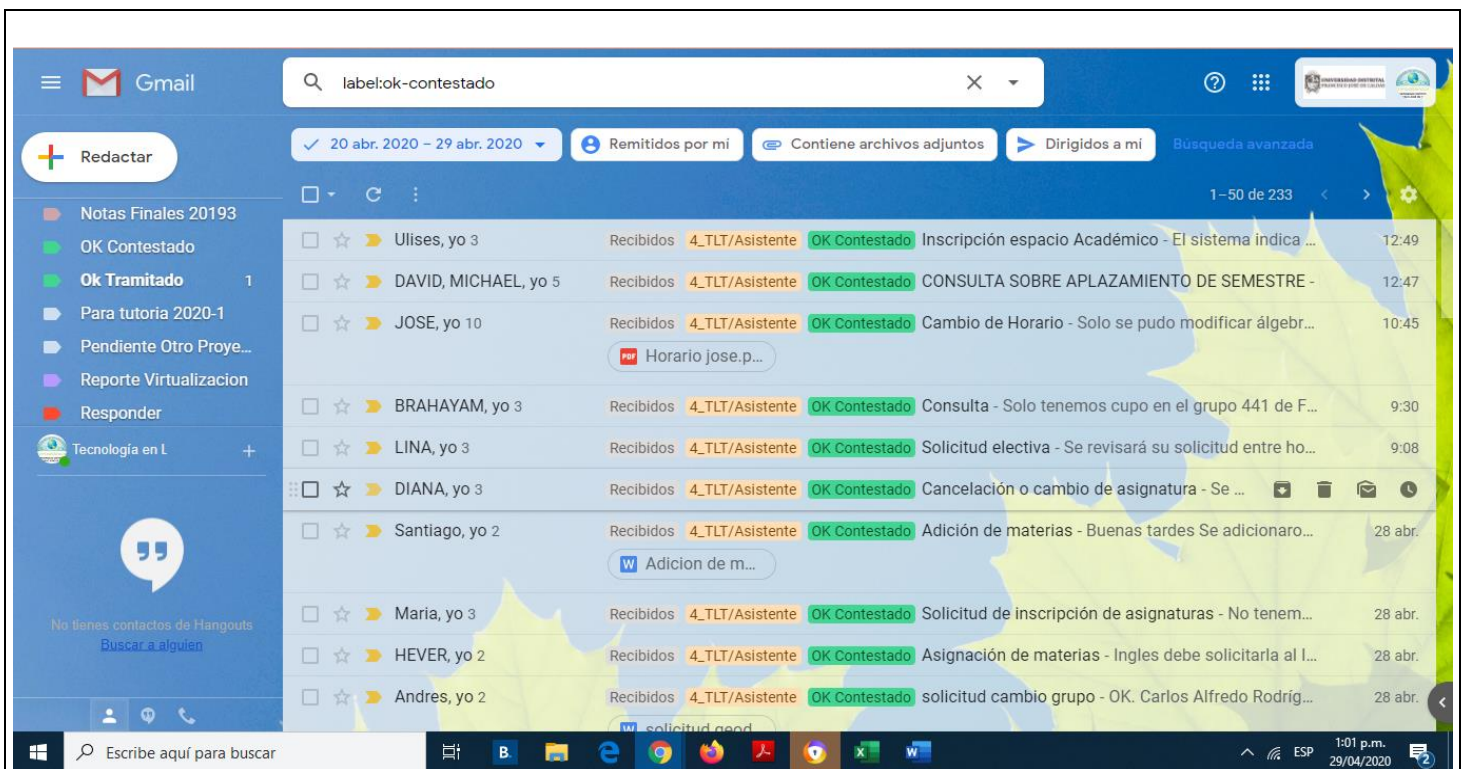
Gmail

label:ok-contestado

Redactar

20 abr. 2020 – 29 abr. 2020
Remitidos por mí
Contiene archivos adjuntos
Dirigidos a mí
Búsqueda avanzada

1–50 de 233

Notas Finales 20193
OK Contestado
Ok Tramitado 1
Para tutoria 2020-1
Pendiente Otro Proye...
Reporte Virtualizacion
Responder

Tecnología en L

No tienes contactos de Hangouts
Buscar a alguien

| | | | | |
|---|---|---|---|---|
| Ulises, yo 3 | Recibidos 4_TLT/Asistente | OK Contestado | Inscripción espacio Académico - El sistema indica ... | 12:49 |
| DAVID, MICHAEL, yo 5 | Recibidos 4_TLT/Asistente | OK Contestado | CONSULTA SOBRE APLAZAMIENTO DE SEMESTRE - | 12:47 |
| JOSE, yo 10 | Recibidos 4_TLT/Asistente | OK Contestado | Cambio de Horario - Solo se pudo modificar álgebr... Horario jose.p... | 10:45 |
| BRAHAYAM, yo 3 | Recibidos 4_TLT/Asistente | OK Contestado | Consulta - Solo tenemos cupo en el grupo 441 de F... | 9:30 |
| LINA, yo 3 | Recibidos 4_TLT/Asistente | OK Contestado | Solicitud electiva - Se revisará su solicitud entre ho... | 9:08 |
| DIANA, yo 3 | Recibidos 4_TLT/Asistente | OK Contestado | Cancelación o cambio de asignatura - Se ... | |
| Santiago, yo 2 | Recibidos 4_TLT/Asistente | OK Contestado | Adición de materias - Buenas tardes Se adicionaro... Adicion de m... | 28 abr. |
| Maria, yo 3 | Recibidos 4_TLT/Asistente | OK Contestado | Solicitud de inscripción de asignaturas - No tenem... | 28 abr. |
| HEVER, yo 2 | Recibidos 4_TLT/Asistente | OK Contestado | Asignación de materias - Ingles debe solicitarla al I... | 28 abr. |
| Andres, yo 2 | Recibidos 4_TLT/Asistente | OK Contestado | solicitud cambio grupo - OK. Carlos Alfredo Rodríg... solicitud geod... | 28 abr. |

Escribe aquí para buscar
ESP 1:01 p.m. 29/04/2020